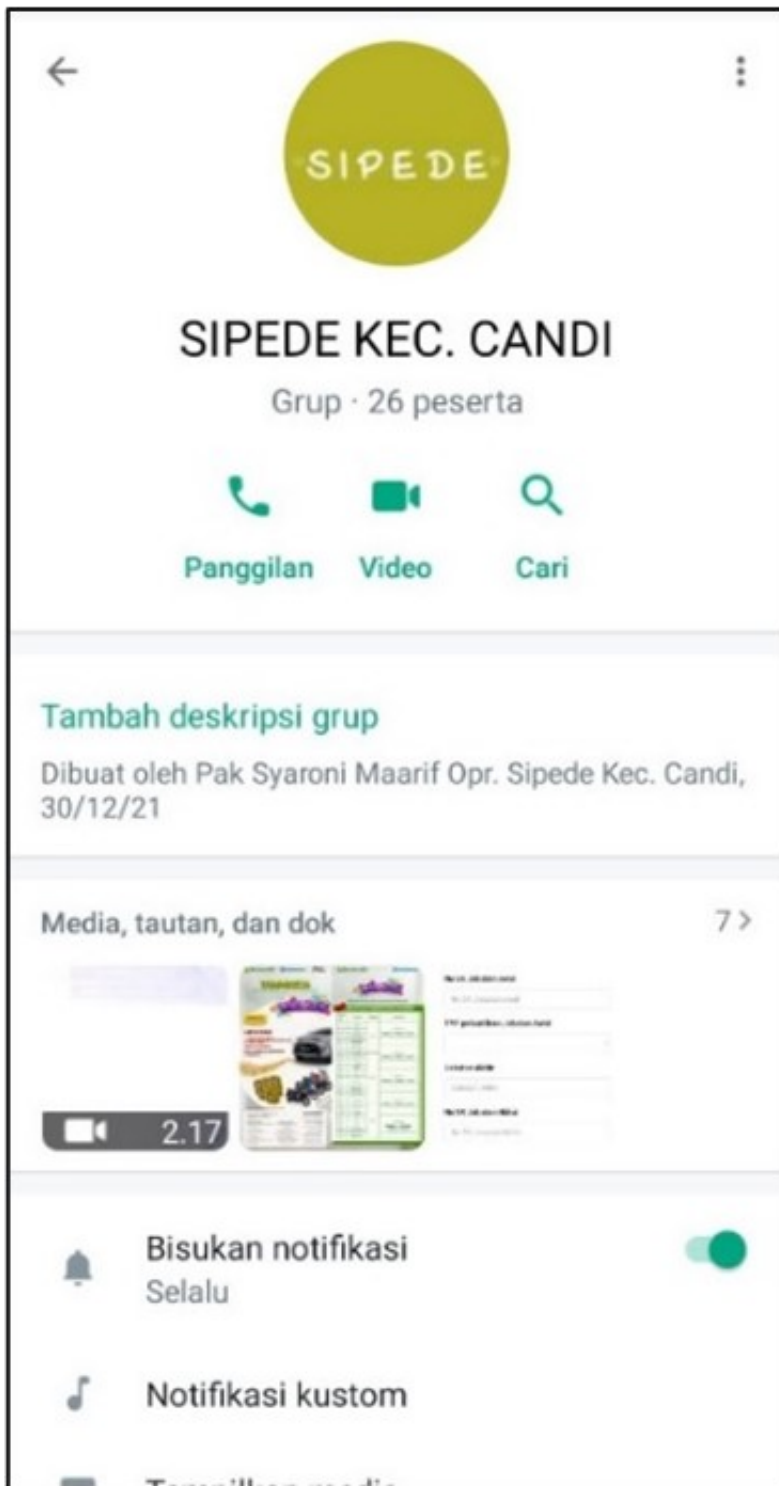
SIPEDE

SIPEDE KEC. CANDI

Grup · 26 peserta

Panggilan Video Cari

Tambah deskripsi grup

Dibuat oleh Pak Syaroni Maarif Opr. Sipede Kec. Candi, 30/12/21

Media, tautan, dan dok 7 >

2.17

Bisukan notifikasi
Selalu

Notifikasi kustom

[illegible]